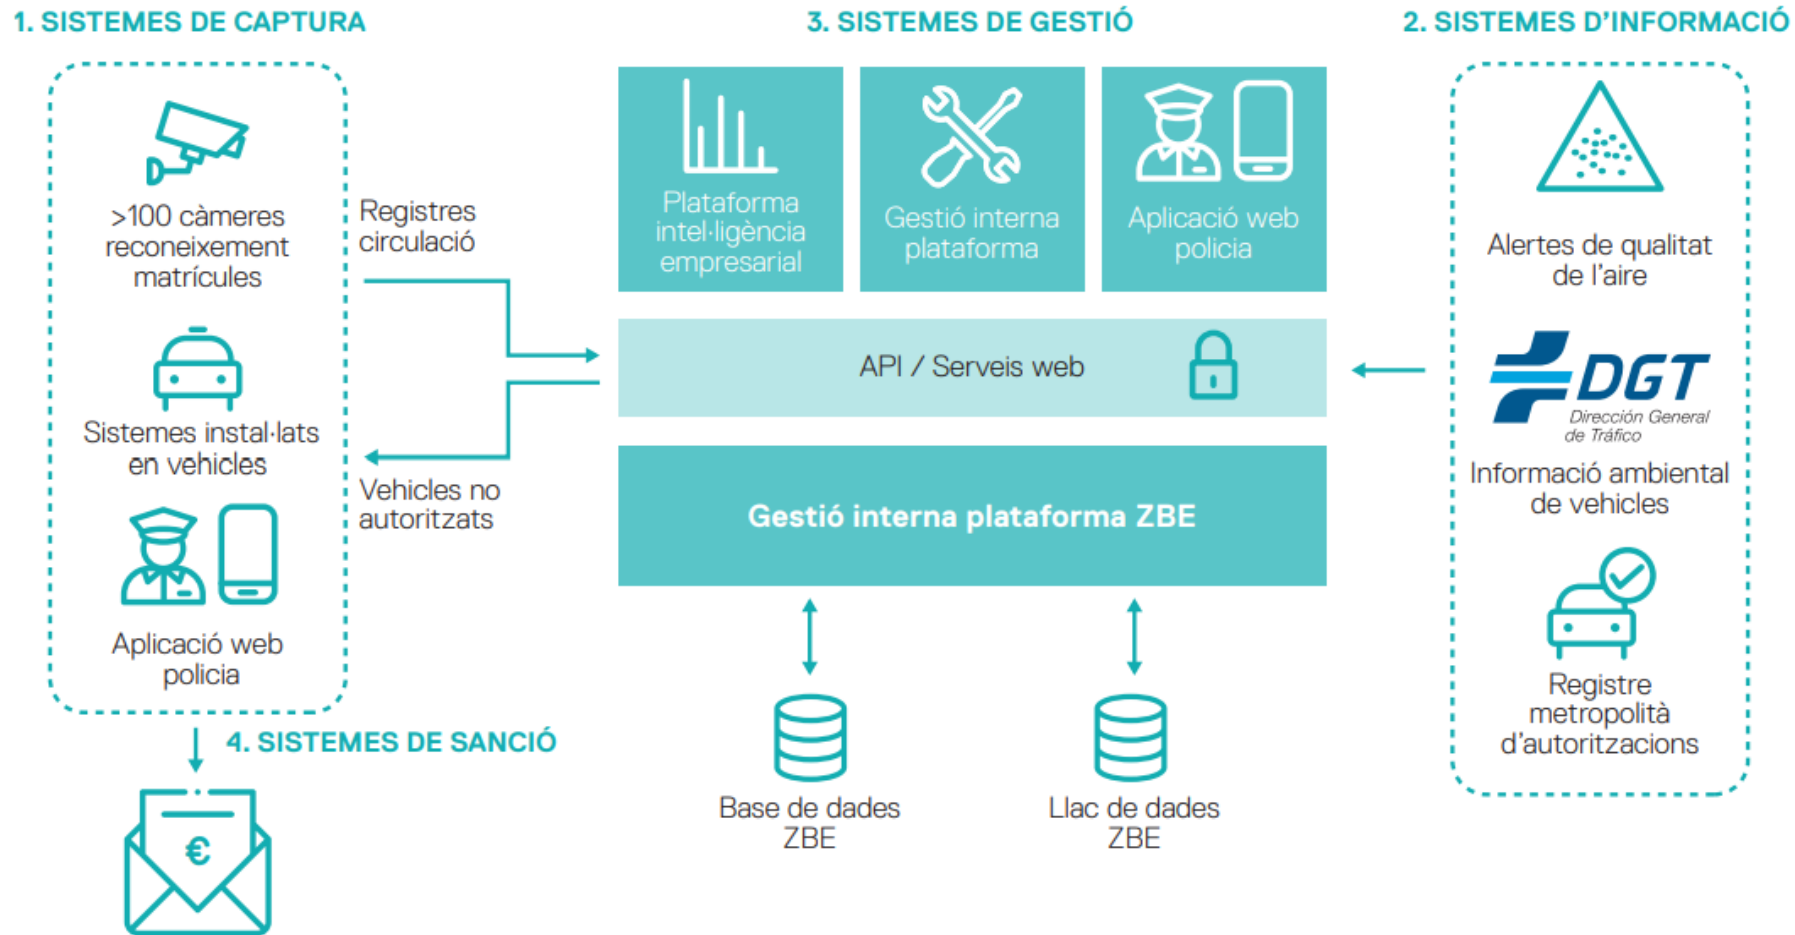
1. SISTEMES DE CAPTURA

>100 càmeres reconeixement matrícules

Sistemes instal·lats en vehicles

Aplicació web policia

Registres circulació

Vehicles no autoritzats

4. SISTEMES DE SANCIÓ

€

3. SISTEMES DE GESTIÓ

Plataforma intel·ligència empresarial

Gestió interna plataforma

Aplicació web policia

API / Serveis web

Gestió interna plataforma ZBE

Base de dades ZBE

Llac de dades ZBE

2. SISTEMES D'INFORMACIÓ

Alertes de qualitat de l'aire

DGT
Dirección General de Tráfico

Informació ambiental de vehicles

Registre metropolità d'autoritzacions